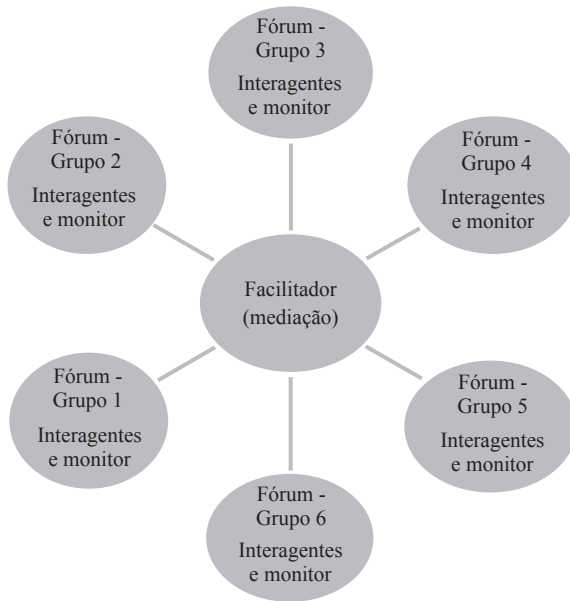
Fórum - Grupo 3
Interagentes e monitor

Fórum - Grupo 2
Interagentes e monitor

Fórum - Grupo 4
Interagentes e monitor

Facilitador (mediação)

Fórum - Grupo 1
Interagentes e monitor

Fórum - Grupo 5
Interagentes e monitor

Fórum - Grupo 6
Interagentes e monitor